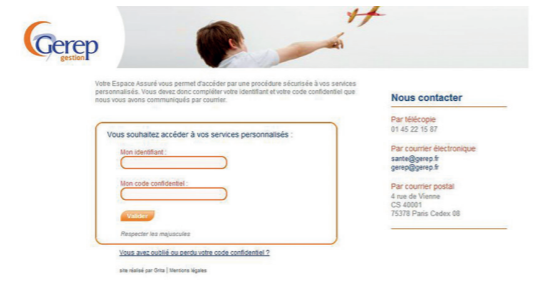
Gerep gestion

Votre Espace Assuré vous permet d'accéder par une procédure sécurisée à vos services personnalisés. Vous devez donc compléter votre identifiant et votre code confidentiel que nous vous avons communiqués par courrier.

Vous souhaitez accéder à vos services personnalisés :

Mon identifiant :

Mon code confidentiel :

Valider

Respecter les majuscules

Vous avez oublié ou perdu votre code confidentiel ?

site réalisé par Orta | Mentions légales

Nous contacter

Par télécopie
01 45 22 15 87

Par courrier électronique
sante@gerep.fr
gerep@gerep.fr

Par courrier postal
4 rue de Vienne
CS 40001
75378 Paris Cedex 08